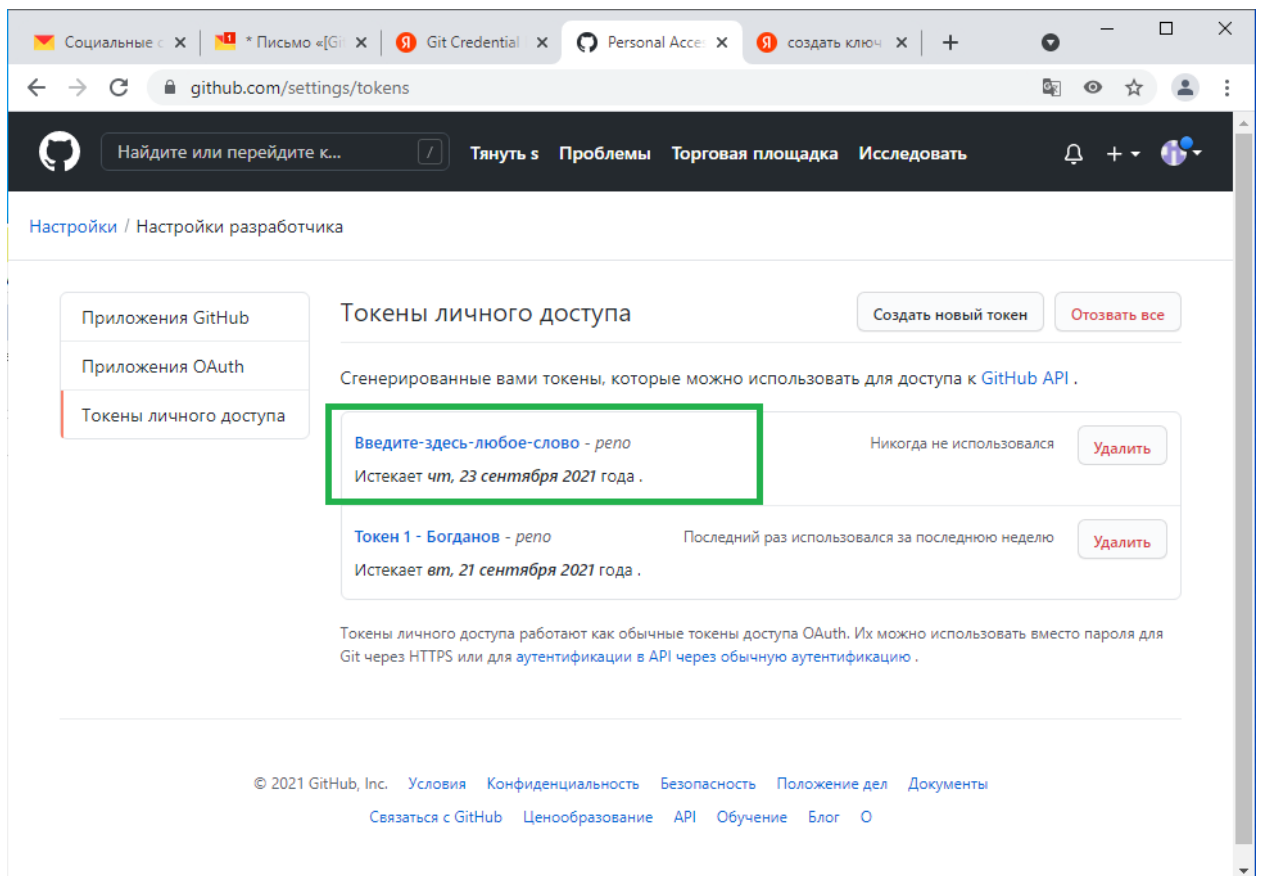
Социальные с
* Письмо «[Gi
Git Credential
Personal Acce
создать ключ

github.com/settings/tokens

Найдите или перейдите к...
/
Тянуть s
Проблемы
Торговая площадка
Исследовать

Настройки / Настройки разработчика

Приложения GitHub
Приложения OAuth
Токены личного доступа

Токены личного доступа
Создать новый токен
Отозвать все

Сгенерированные вами токены, которые можно использовать для доступа к GitHub API .

Введите-здесь-любое-слово - репо
Истекает чт, 23 сентября 2021 года .
Никогда не использовался
Удалить

Токен 1 - Богданов - репо
Истекает вт, 21 сентября 2021 года .
Последний раз использовался за последнюю неделю
Удалить

Токены личного доступа работают как обычные токены доступа OAuth. Их можно использовать вместо пароля для Git через HTTPS или для аутентификации в API через обычную аутентификацию .

© 2021 GitHub, Inc. Условия Конфиденциальность Безопасность Положение дел Документы
Связаться с GitHub Ценообразование API Обучение Блог О